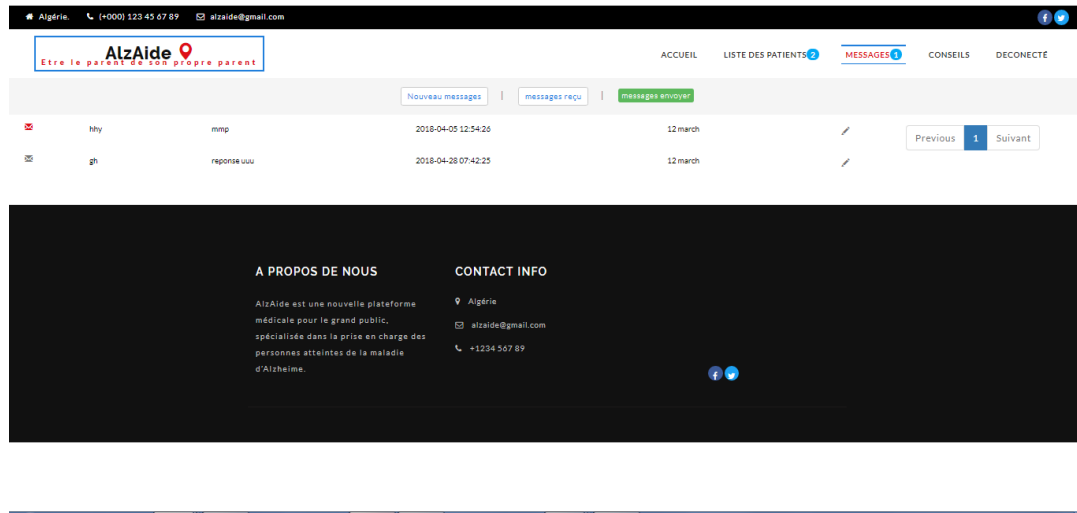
Algérie. (+000) 123 45 67 89 alzaide@gmail.com

AlzAide
Etre le parent de son propre parent

ACCUEIL LISTE DES PATIENTS 2 MESSAGES 1 CONSEILS DECONECTÉ

Nouveau messages | messages reçu | messages envoyer

| | | | | |
|---|---|---|---|---|
| hhy | mmp | 2018-04-05 12:54:26 | 12 march | |
| gh | reponse uuu | 2018-04-28 07:42:25 | 12 march | |

Previous 1 Suivant

A PROPOS DE NOUS

AlzAide est une nouvelle plateforme médicale pour le grand public, spécialisée dans la prise en charge des personnes atteintes de la maladie d'Alzheime.

CONTACT INFO

Algérie

alzaide@gmail.com

+1234 567 89